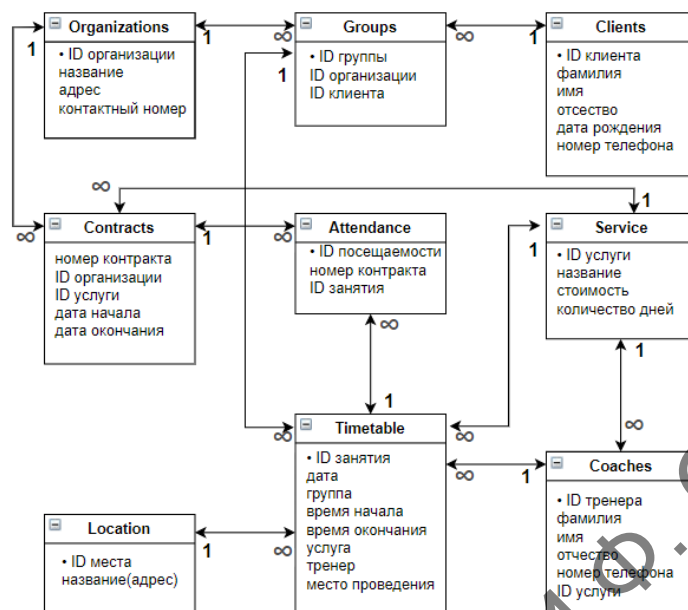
Organizations
• ID организации
название
адрес
контактный номер

Groups
• ID группы
ID организации
ID клиента

Clients
• ID клиента
фамилия
имя
отсество
дата рождения
номер телефона

Contracts
номер контракта
ID организации
ID услуги
дата начала
дата окончания

Attendance
• ID посещаемости
номер контракта
ID занятия

Service
• ID услуги
название
стоимость
количество дней

Timetable
• ID занятия
дата
группа
время начала
время окончания
услуга
тренер
место проведения

Coaches
• ID тренера
фамилия
имя
отчество
номер телефона
ID услуги

Location
• ID места
название(адрес)

1 1 ∞ ∞ 1 1 ∞ ∞ 1 1 ∞ ∞ 1 1 ∞ ∞ 1 1 ∞ ∞ 1 1 ∞ ∞ 1 ∞ 1 ∞